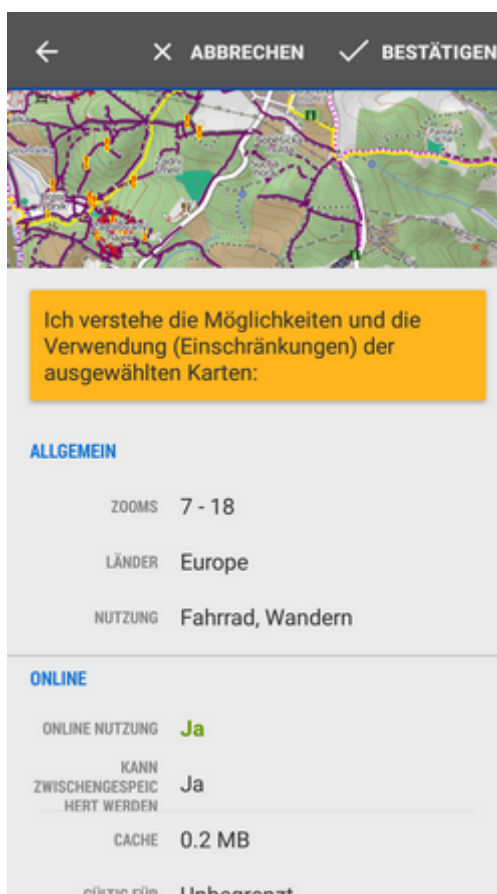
ABBRECHEN BESTÄTIGEN

Ich verstehe die Möglichkeiten und die Verwendung (Einschränkungen) der ausgewählten Karten:

ALLGEMEIN

ZOOMS 7 - 18

LÄNDER Europe

NUTZUNG Fahrrad, Wandern

ONLINE

ONLINE NUTZUNG Ja

KANN ZWISCHENGESPEICHERT WERDEN Ja

CACHE 0.2 MB

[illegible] Unbegrenzt